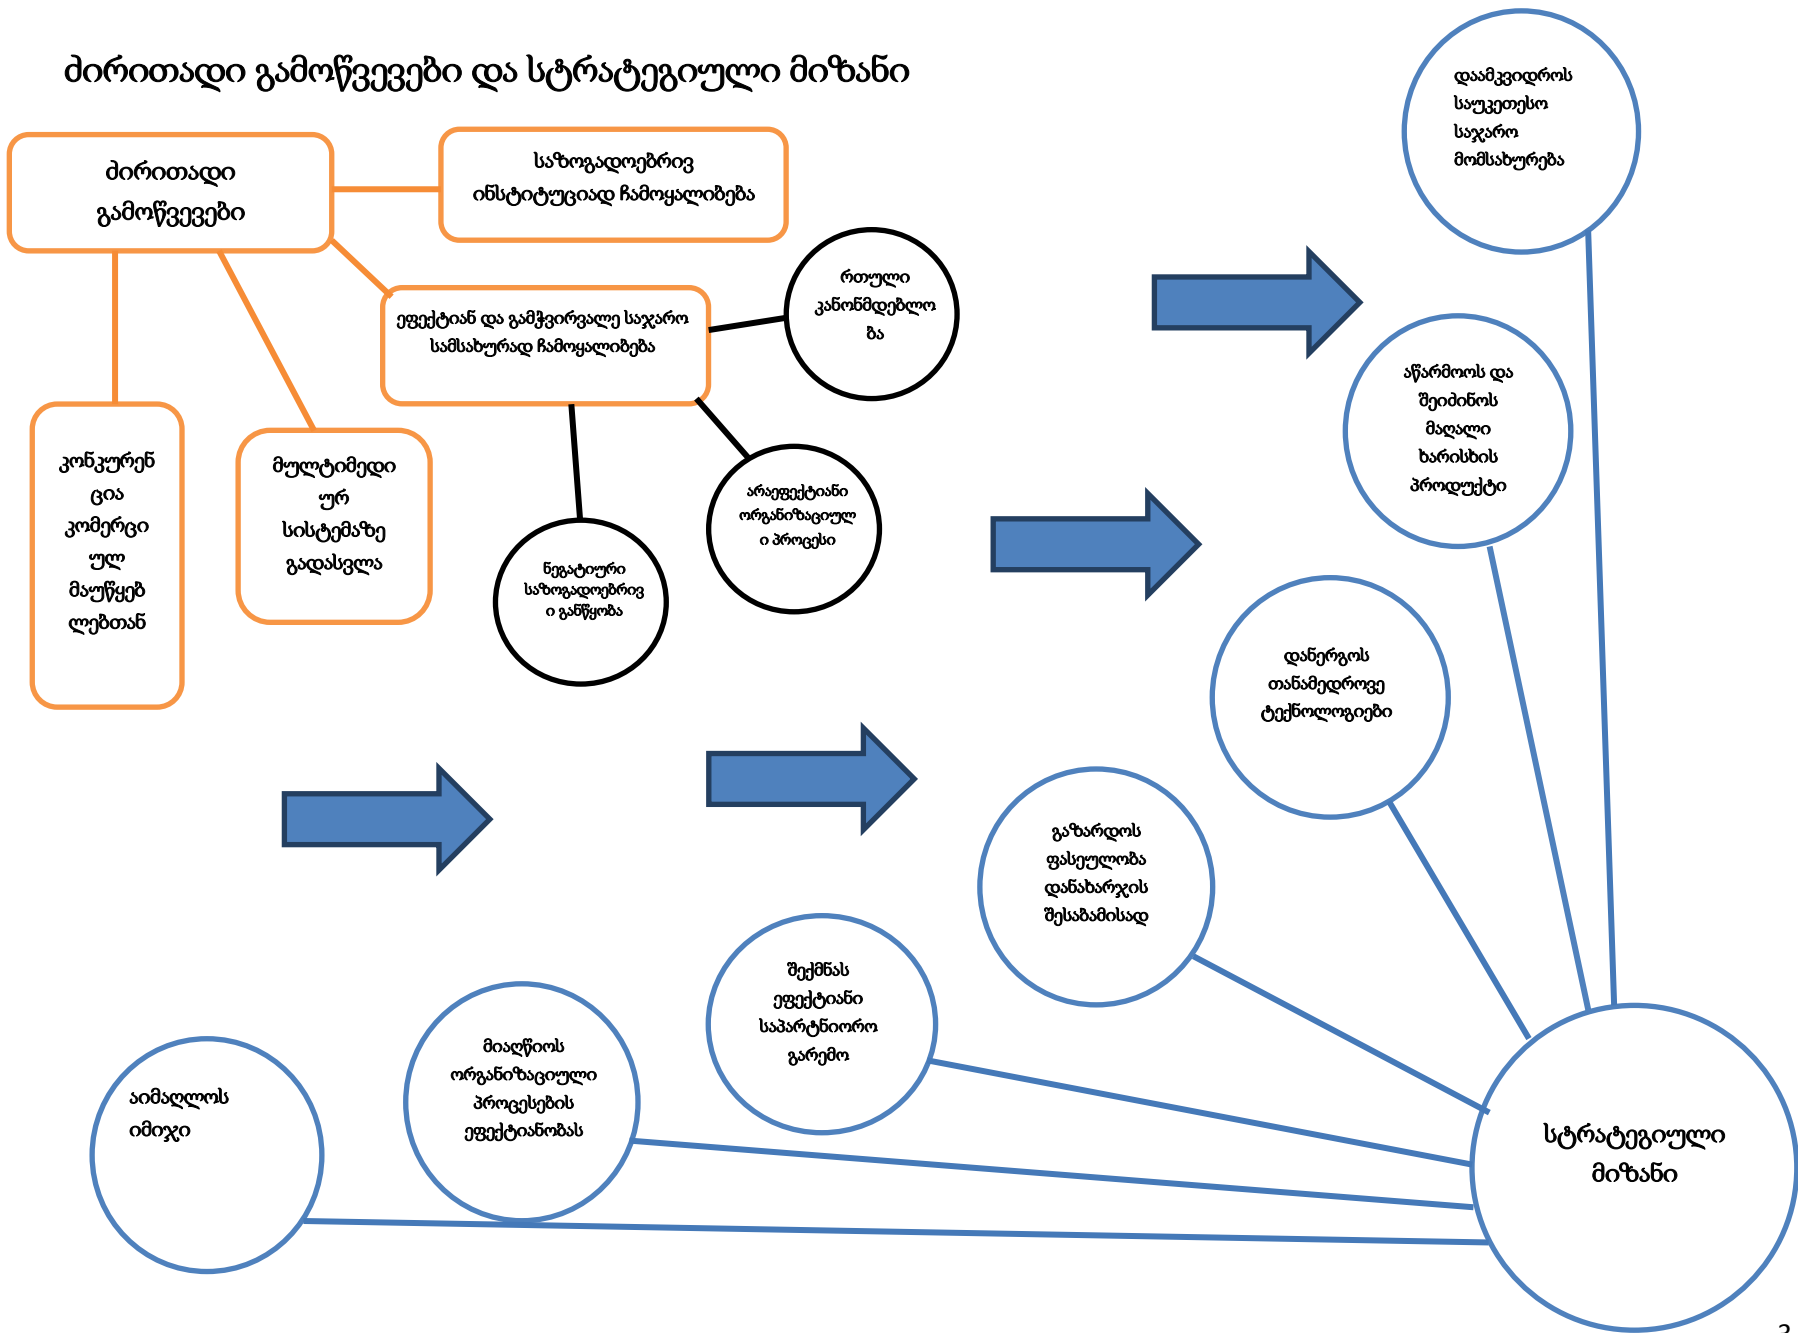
ძირითადი გამოწვევები და სტრატეგიული მიზანი

ძირითადი გამოწვევები

საზოგადოებრივ ინსტიტუციად ჩამოყალიბება

ეფექტიან და გამჭვირვალე საჯარო სამსახურად ჩამოყალიბება

რთული კანონმდებლობა

კონკურენცია კომერციულ მაუწყებლებთან

მულტიმედიურ სისტემაზე გადასვლა

არაეფექტიანი ორგანიზაციული პროცესი

ნეგატიური საზოგადოებრივი განწყობა

დაამკვიდროს საუკეთესო საჯარო მომსახურება

აწარმოოს და შეიძინოს მაღალი ხარისხის პროდუქტი

დანერგოს თანამედროვე ტექნოლოგიები

გაზარდოს ფასეულობა დანახარჯის შესაბამისად

შექმნას ეფექტიანი საპარტნიორო გარემო

მიაღწიოს ორგანიზაციული პროცესების ეფექტიანობას

აიმაღლოს იმიჯი

სტრატეგიული მიზანი

3